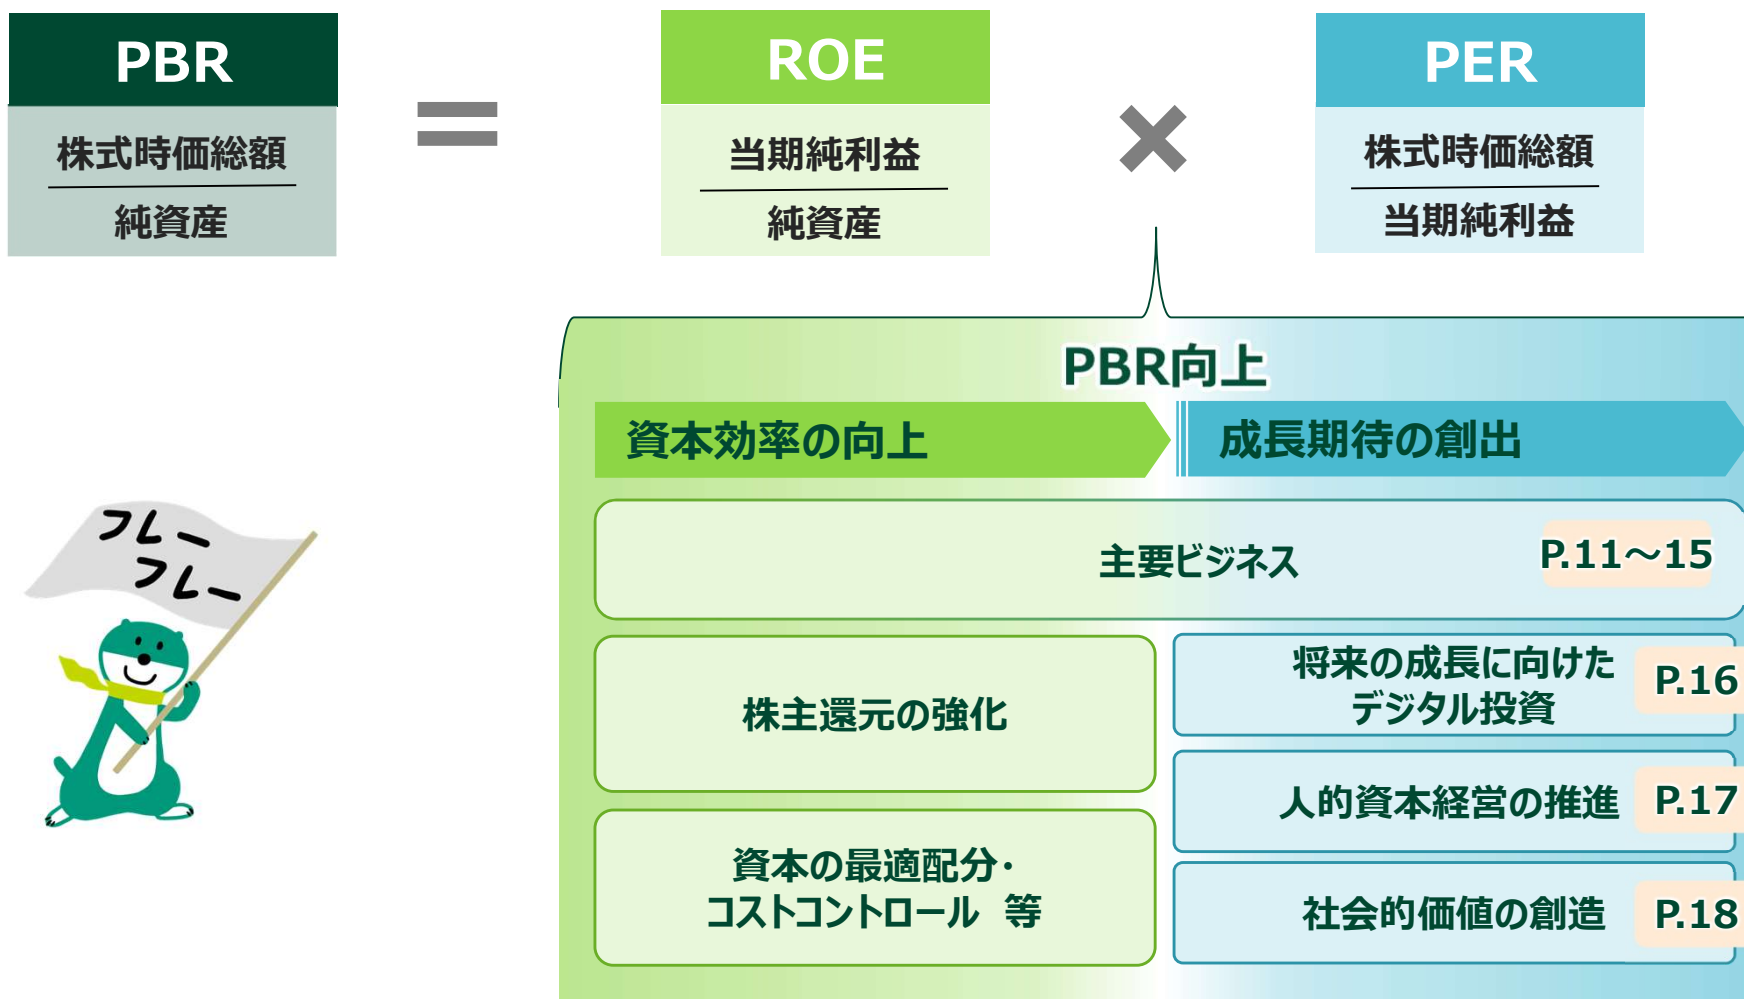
PBR

株式時価総額

純資産

=

ROE

当期純利益

純資産

×

PER

株式時価総額

当期純利益

PBR向上

資本効率の向上

成長期待の創出

主要ビジネス P.11～15

株主還元の強化

将来の成長に向けたデジタル投資 P.16

人的資本経営の推進 P.17

資本の最適配分・コストコントロール 等

社会的価値の創造 P.18

フレーフレー